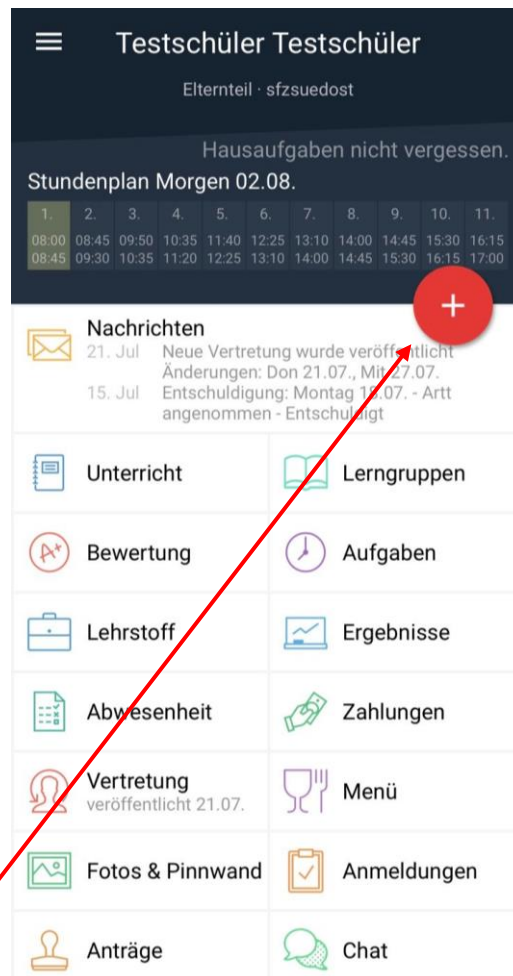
Testschüler Testschüler

Elternteil · sfzsuedost

Hausaufgaben nicht vergessen.

Stundenplan Morgen 02.08.

| 1. | 2. | 3. | 4. | 5. | 6. | 7. | 8. | 9. | 10. | 11. |
|---|---|---|---|---|---|---|---|---|---|---|
| 08:00 08:45 | 08:45 09:30 | 09:50 10:35 | 10:35 11:20 | 11:40 12:25 | 12:25 13:10 | 13:10 14:00 | 14:00 14:45 | 14:45 15:30 | 15:30 16:15 | 16:15 17:00 |

+

Nachrichten
21. Jul Neue Vertretung wurde veröffentlicht Änderungen: Don 21.07., Mit 27.07.
15. Jul Entschuldigung: Montag 19.07. - Artt angenommen - Entschuldigt

Unterricht
Lerngruppen
Bewertung
Aufgaben
Lehrstoff
Ergebnisse
Abwesenheit
Zahlungen
Vertretung
veröffentlicht 21.07.
Menü
Fotos & Pinnwand
Anmeldungen
Anträge
Chat